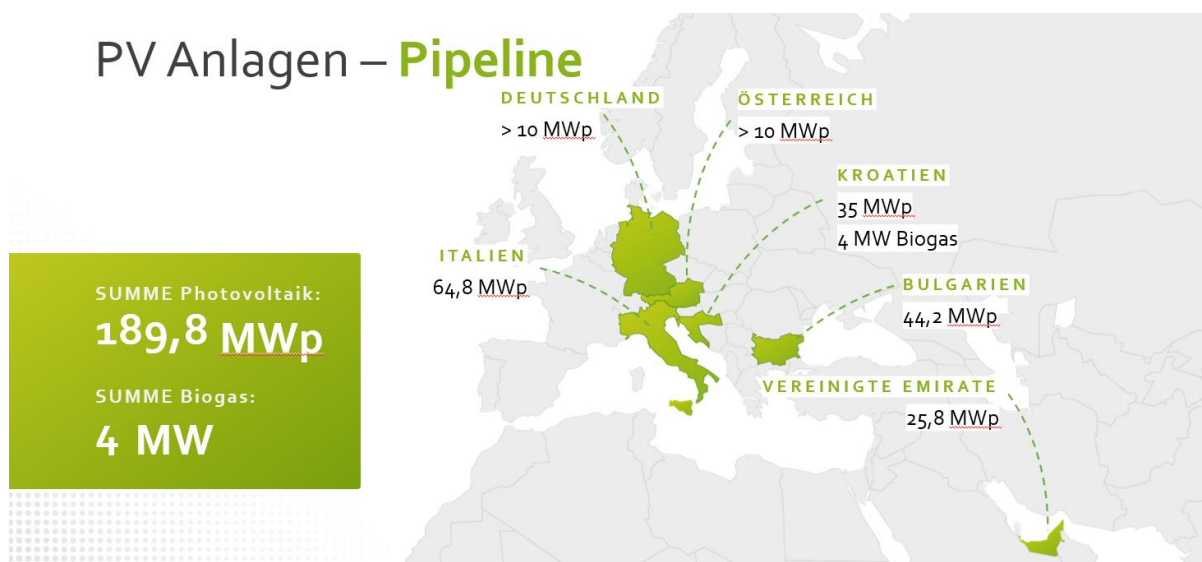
PV Anlagen – Pipeline

DEUTSCHLAND
> 10 MWp

ÖSTERREICH
> 10 MWp

KROATIEN
35 MWp
4 MW Biogas

ITALIEN
64,8 MWp

BULGARIEN
44,2 MWp

VEREINIGTE EMIRATE
25,8 MWp

SUMME Photovoltaik:
189,8 MWp

SUMME Biogas:
4 MW